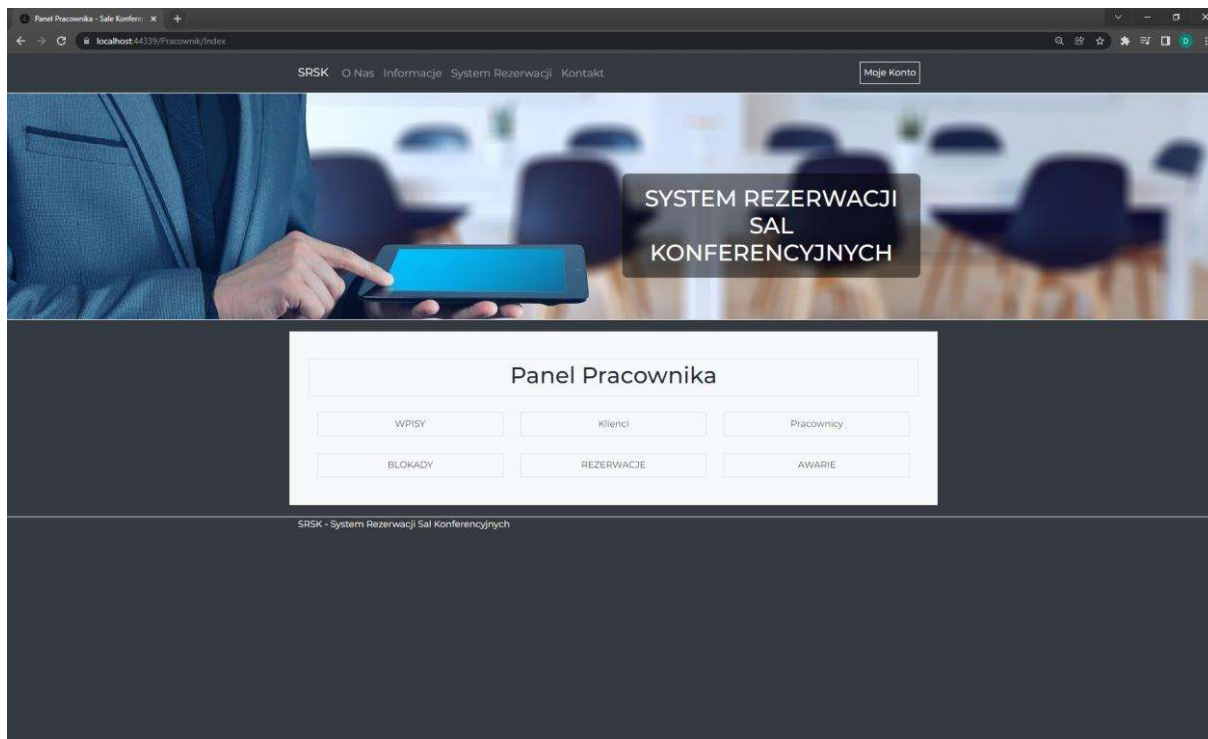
Panel Pracownika - Sale Konfere
localhost:44339/Pracownik/Index

SRSK O Nas Informacje System Rezerwacji Kontakt

Moje Konto

SYSTEM REZERWACJI SAL KONFERENCYJNYCH

Panel Pracownika

WPISY

Klienci

Pracownicy

BLOKADY

REZERWACJE

AWARIE

SRSK - System Rezerwacji Sal Konferencyjnych